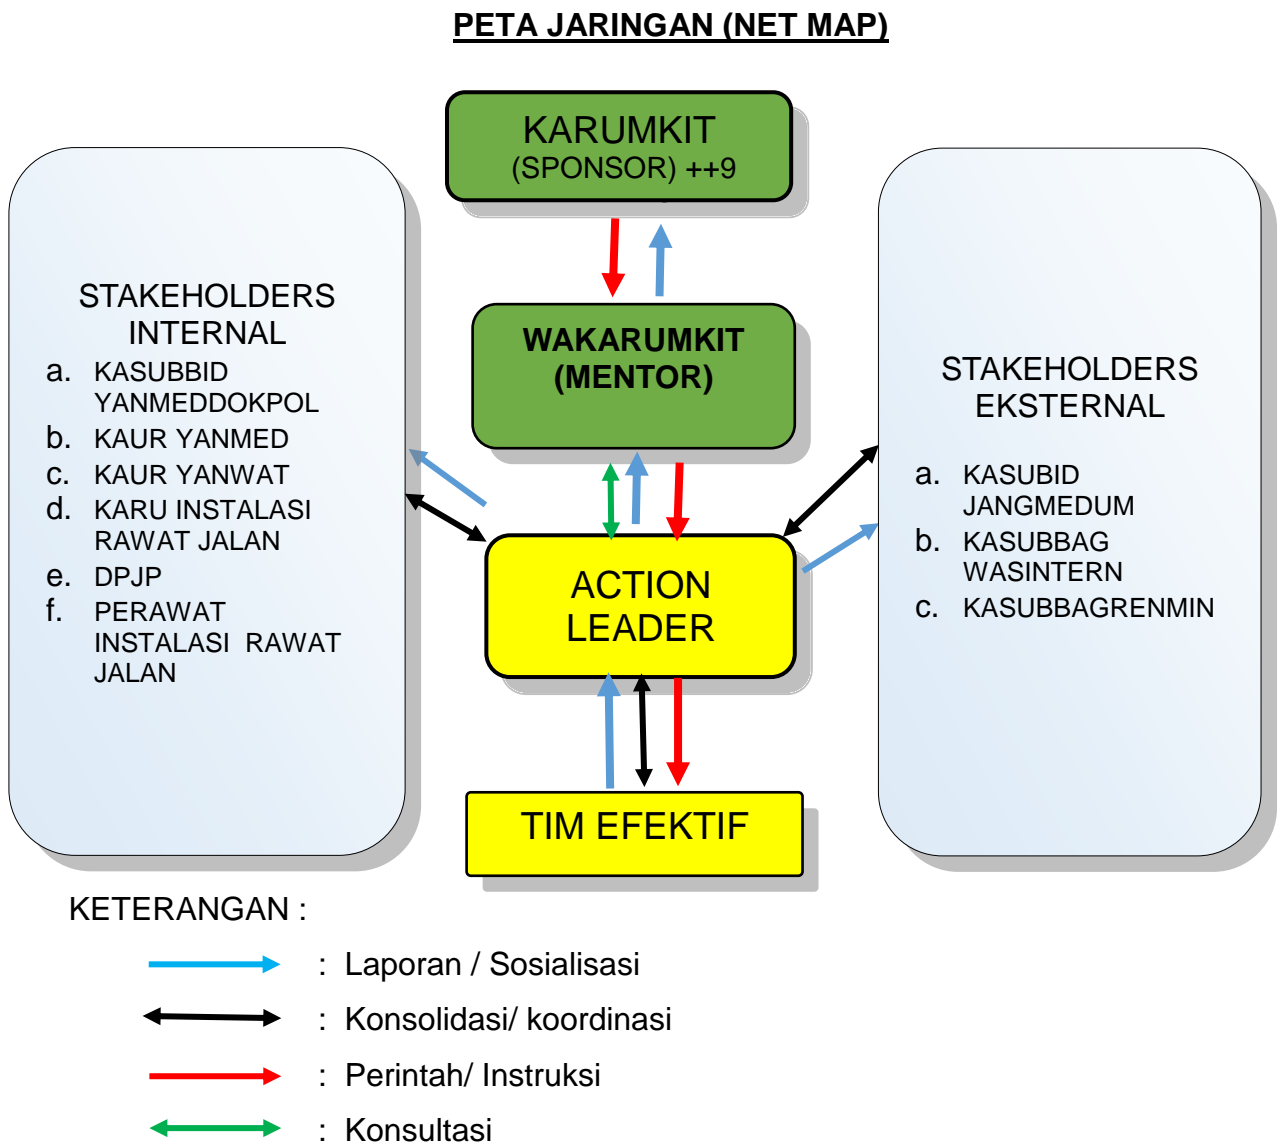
PETA JARINGAN (NET MAP)

KARUMKIT
(SPONSOR) ++9

WAKARUMKIT
(MENTOR)

STAKEHOLDERS INTERNAL
a. KASUBBID YANMEDDOKPOL
b. KAUR YANMED
c. KAUR YANWAT
d. KARU INSTALASI RAWAT JALAN
e. DPJP
f. PERAWAT INSTALASI RAWAT JALAN

ACTION LEADER

STAKEHOLDERS EKSTERNAL
a. KASUBID JANGMEDUM
b. KASUBBAG WASINTERN
c. KASUBBAGRENMIN

TIM EFEKTIF

KETERANGAN :
: Laporan / Sosialisasi
: Konsolidasi/ koordinasi
: Perintah/ Instruksi
: Konsultasi